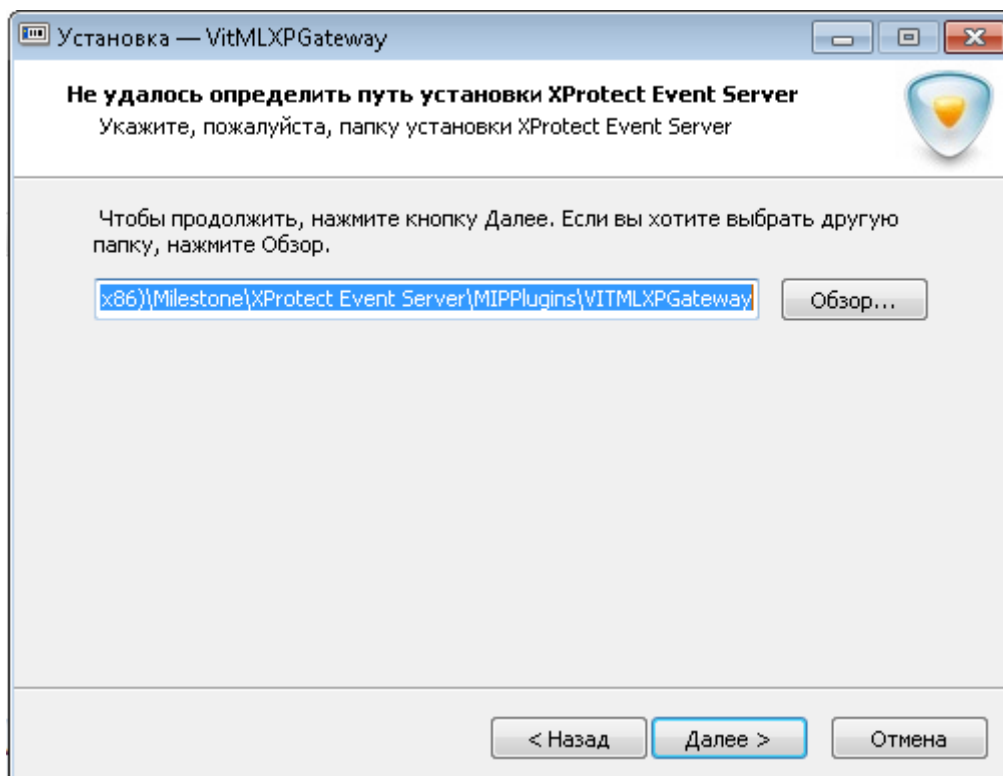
Установка — VitMLXPGateway

Не удалось определить путь установки XProtect Event Server
Укажите, пожалуйста, папку установки XProtect Event Server

Чтобы продолжить, нажмите кнопку Далее. Если вы хотите выбрать другую папку, нажмите Обзор.

x86)\Milestone\XProtect Event Server\MIPPlugins\VITMLXPGateway

Обзор...

< Назад

Далее >

Отмена